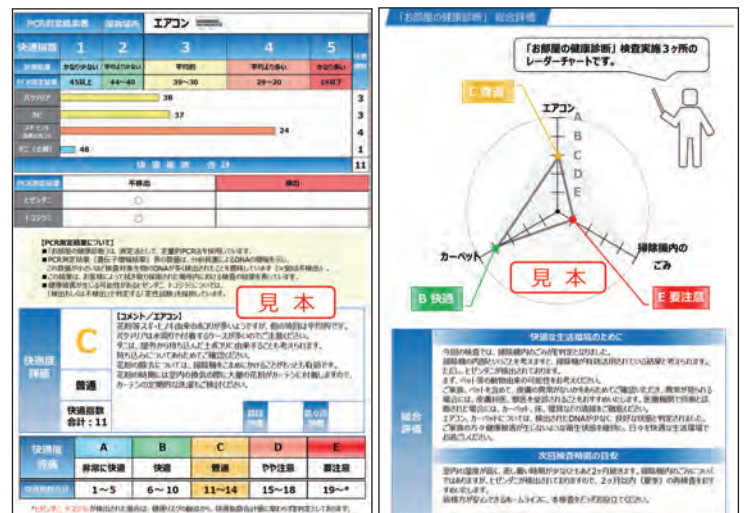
PCR測定結果表 | 採取場所 | エアコン

| 快適指数 | 1 | 2 | 3 | 4 | 5 |
|---|---|---|---|---|---|
| | かなり少ない | 平均より少ない | 平均的 | 平均より多い | かなり多い |
| | 45以上 | 44~40 | 39~30 | 29~20 | 19以下 |

バクテリア 38 | 3
カビ 37 | 3
ダニ 24 | 4
48 | 1

11

PCR測定結果 | 不検出 | 検出
ヒゼンダニ
トコジラミ

見本

【コメント/エアコン】

快適度評価 C 普通

快適指数合計：11

| 快適度評価 | A | B | C | D | E |
|---|---|---|---|---|---|
| | 非常に快適 | 快適 | 普通 | やや注意 | 要注意 |
| | 1~5 | 6~10 | 11~14 | 15~18 | 19~* |

「お部屋の健康診断」総合評価

「お部屋の健康診断」検査実施３ヶ所のレーダーチャートです。

C 普通
エアコン
A
B
C
D
E
カーペット
掃除機内のごみ
見本
B 快適
E 要注意

快適な生活環境のために

総合評価

次回検査時期の目安